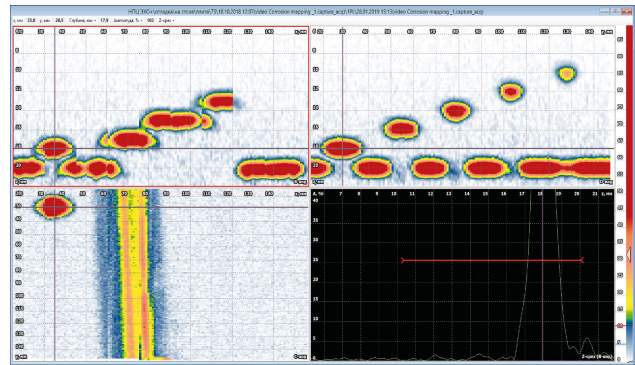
НТЦ ЭХО+\отладка\на стол\пинги\TS\18.10.2018 12:07\video Corrosion mapping_1.capture_acq\1RU\28.01.2019 15:13\video Corrosion mapping_1.capture_acq\

x, мм 23,8 y, мм 28,5 Глубина, мм 17,9 Амплитуда, % 163 Z-срез

20 30 40 50 60 70 80 90 100 110 120 130 X, мм

20 30 40 50 60 70 80 90 100 110 120 130 X, мм

Z, мм

Z, мм

20 30 40 50 60 70 80 90 100 110 120 130

Y, мм

A, % 4 5 6 7 8 9 10 11 12 13 14 15 16 17 18 19 20 21 22

Z-срез (Y, мм)